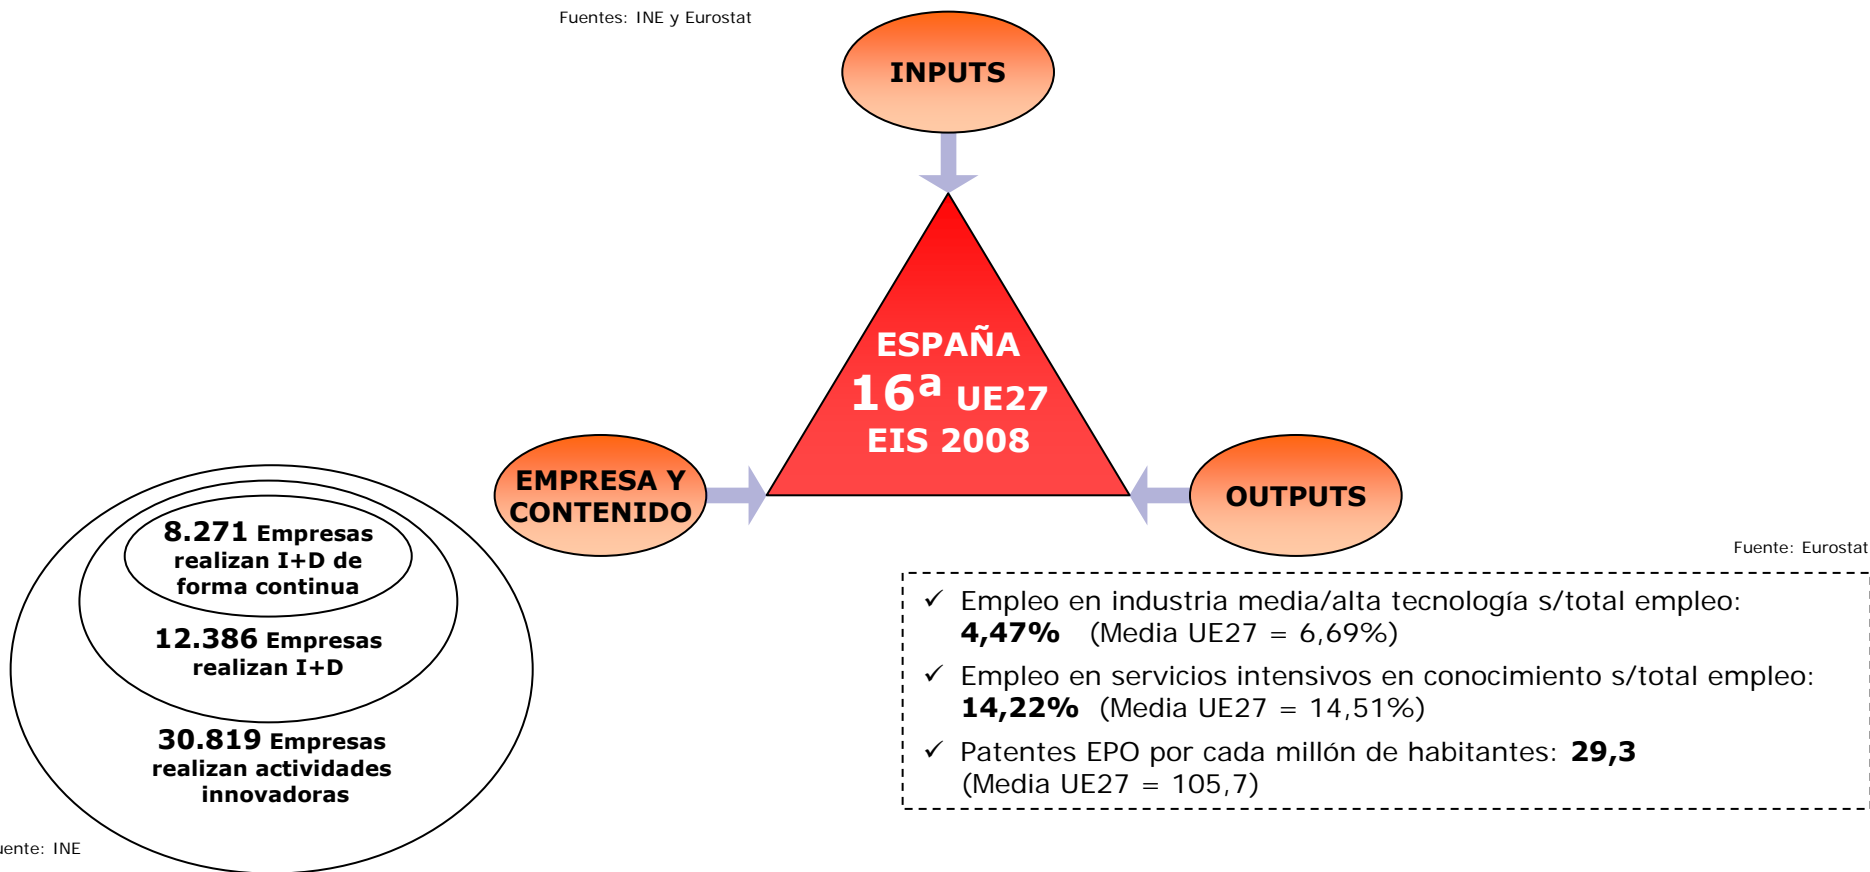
Fuentes: INE y Eurostat

INPUTS

ESPAÑA
16ª UE27
EIS 2008

EMPRESA Y CONTENIDO

OUTPUTS

Fuente: Eurostat

✓ Empleo en industria media/alta tecnología s/total empleo: **4,47%** (Media UE27 = 6,69%)

✓ Empleo en servicios intensivos en conocimiento s/total empleo: **14,22%** (Media UE27 = 14,51%)

✓ Patentes EPO por cada millón de habitantes: **29,3** (Media UE27 = 105,7)

8.271 Empresas realizan I+D de forma continua

12.386 Empresas realizan I+D

30.819 Empresas realizan actividades innovadoras

uente: INE